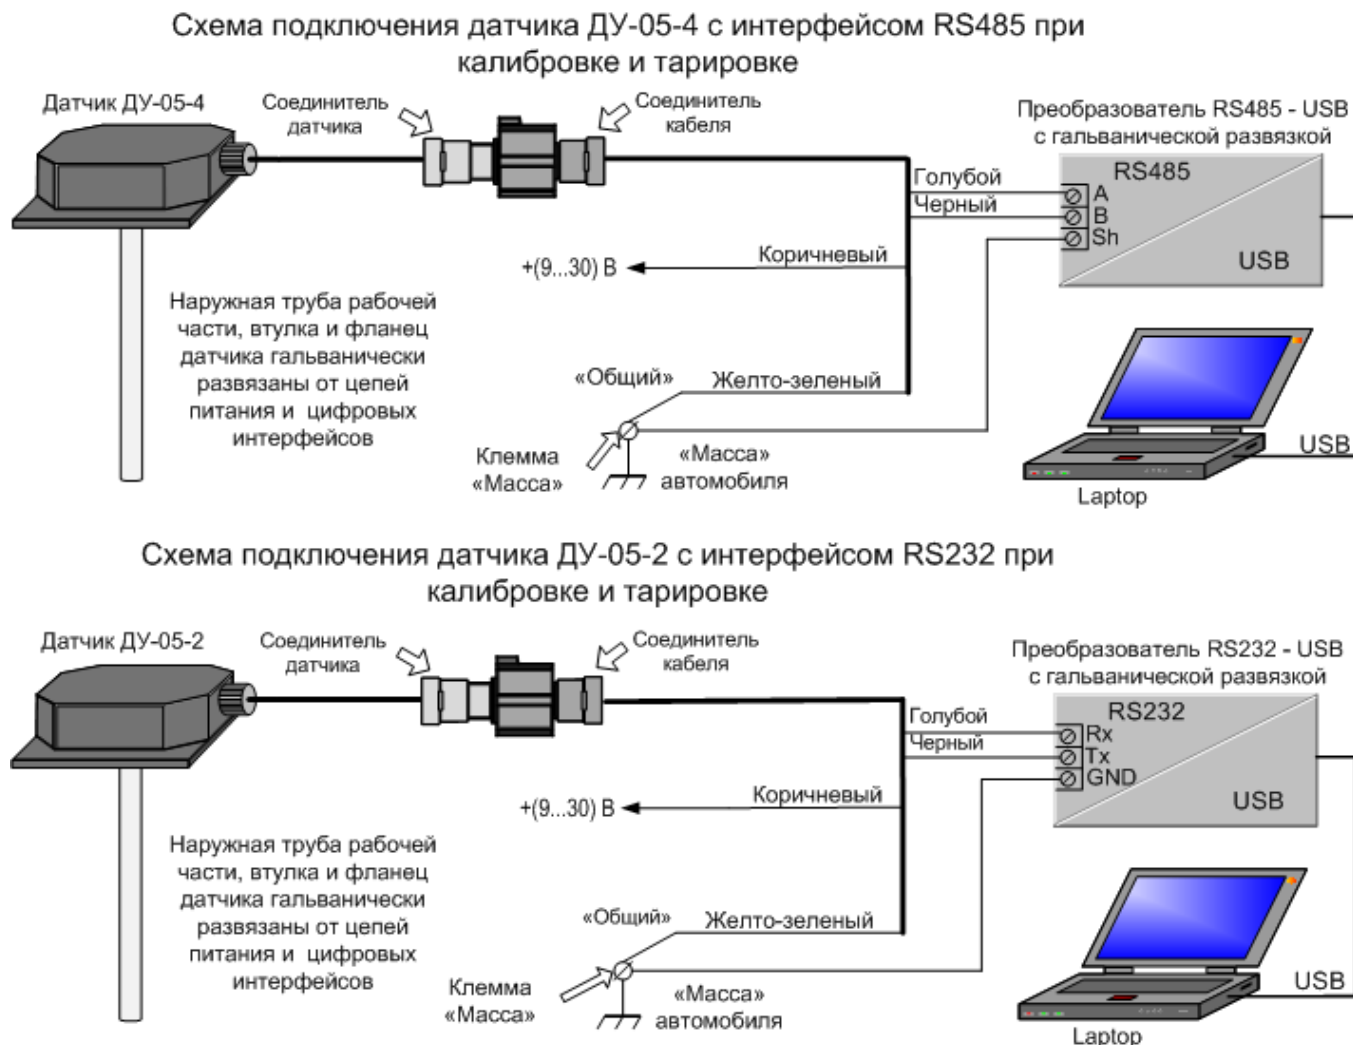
Схема подключения датчика ДУ-05-4 с интерфейсом RS485 при калибровке и тарировке

Датчик ДУ-05-4

Соединитель датчика

Соединитель кабеля

Преобразователь RS485 - USB с гальванической развязкой

RS485

Голубой

Черный

A

B

Sh

USB

Коричневый

+(9...30) В

Наружная труба рабочей части, втулка и фланец датчика гальванически развязаны от цепей питания и цифровых интерфейсов

«Общий»

Желто-зеленый

Клемма «Масса»

«Масса» автомобиля

USB

Laptop

Схема подключения датчика ДУ-05-2 с интерфейсом RS232 при калибровке и тарировке

Датчик ДУ-05-2

Соединитель датчика

Соединитель кабеля

Преобразователь RS232 - USB с гальванической развязкой

RS232

Голубой

Черный

Rx

Tx

GND

USB

Коричневый

+(9...30) В

Наружная труба рабочей части, втулка и фланец датчика гальванически развязаны от цепей питания и цифровых интерфейсов

«Общий»

Желто-зеленый

Клемма «Масса»

«Масса» автомобиля

USB

Laptop